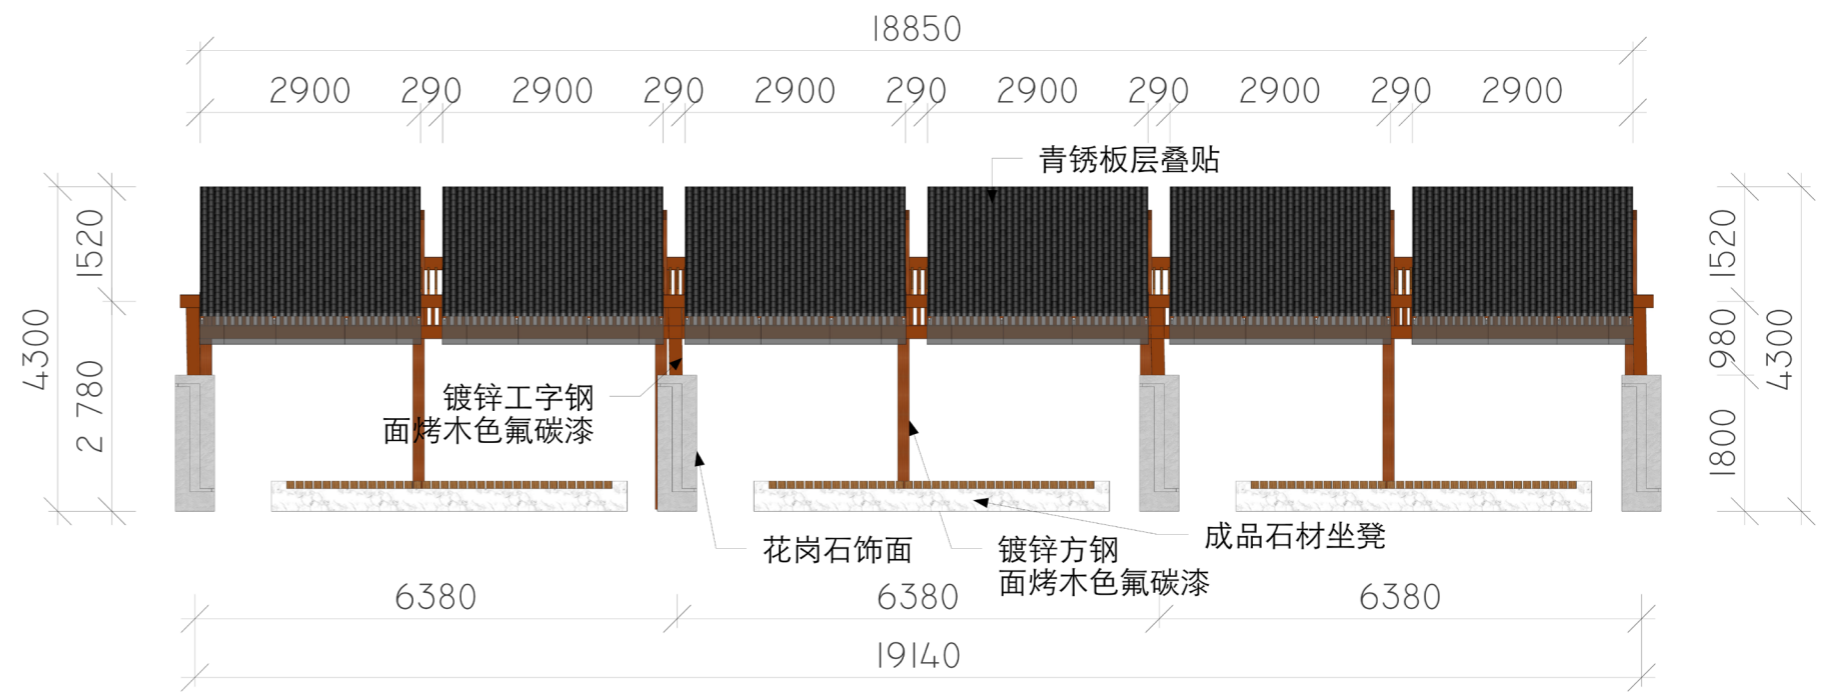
18850

2900 290 2900 290 2900 290 2900 290 2900 290 2900

青锈板层叠贴

4300
1520
2 780

1520
980
1800
4300

镀锌工字钢
面烤木色氟碳漆

花岗石饰面

镀锌方钢
面烤木色氟碳漆

成品石材坐凳

6380 6380 6380

19140